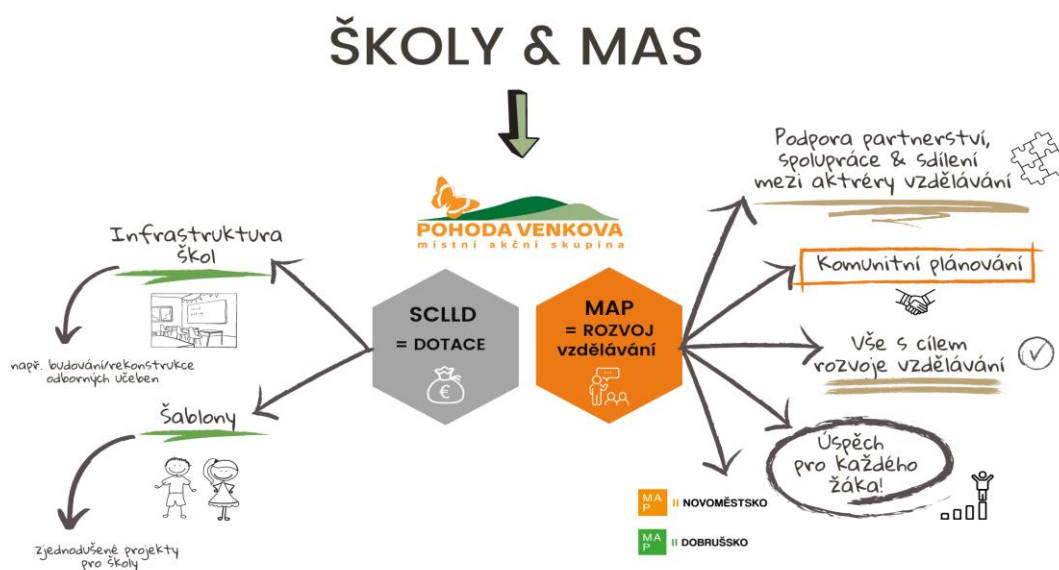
ŠKOLY & MAS

POHODA VENKOVA
místní akční skupina

Infrastruktura škol

např. budování/rekonstrukce odborných učeben

Šablony

zjednodušené projekty pro školy

SCLLD
= DOTACE

MAP
= ROZVOJ
vzdělávání

Podpora partnerství, spolupráce & sdílení mezi aktéry vzdělávání

Komunitní plánování

Vše s cílem rozvoje vzdělávání

Úspěch pro každého žáka!

MAP II NOVOMĚSTSKO

MAP II DOBRUŠSKO